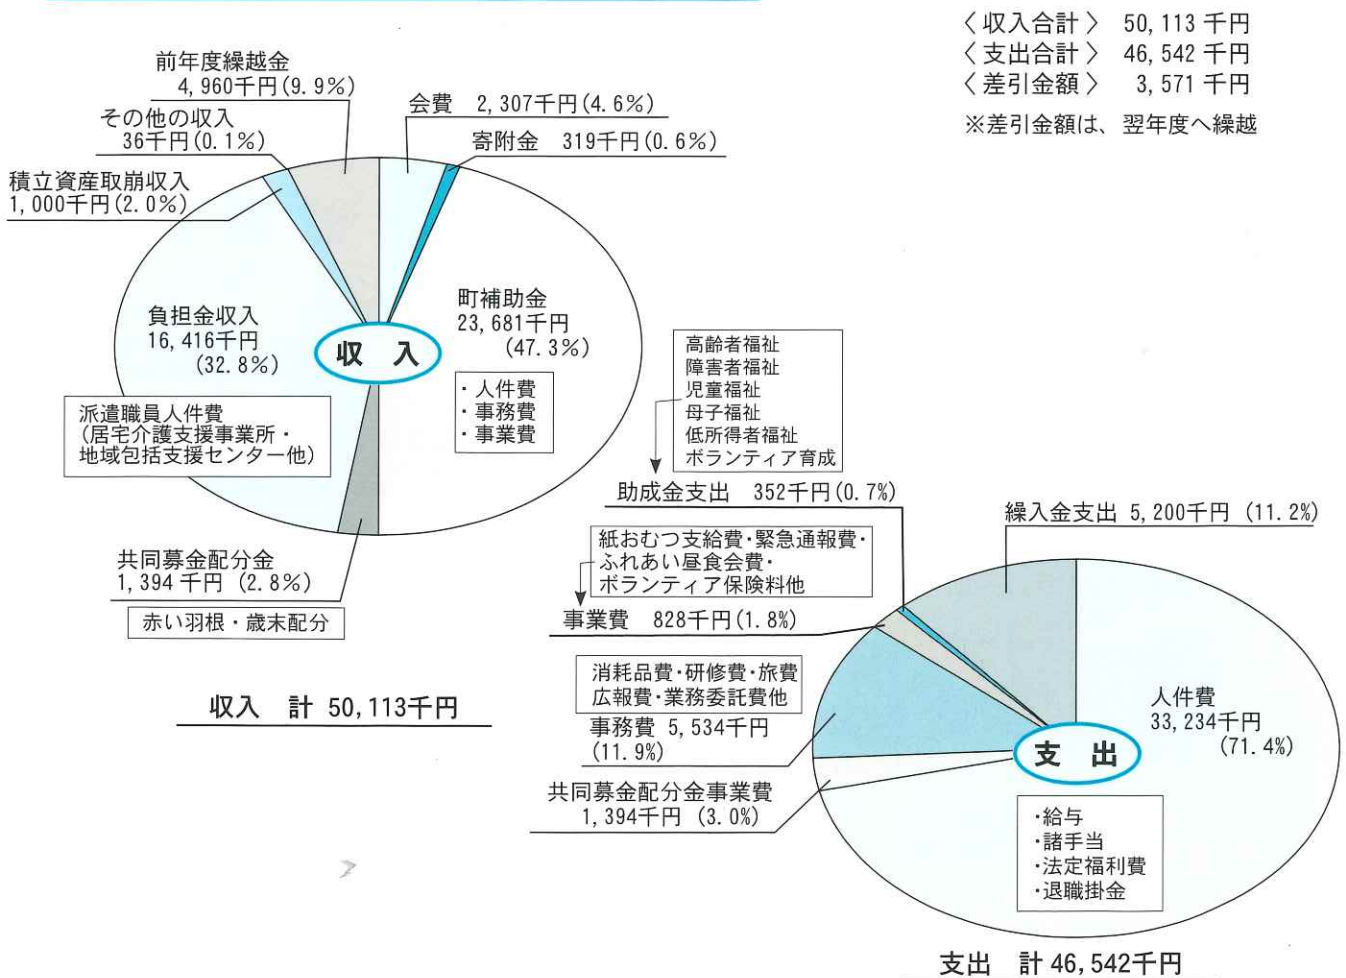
〈収入合計〉 50, 113 千円
〈支出合計〉 46, 542 千円
〈差引金額〉 3, 571 千円
※差引金額は、翌年度へ繰越

前年度繰越金
4, 960千円(9. 9%)

その他の収入
36千円(0. 1%)

積立資産取崩収入
1, 000千円(2. 0%)

会費 2, 307千円(4. 6%)

寄附金 319千円(0. 6%)

町補助金
23, 681千円
(47. 3%)

・人件費
・事務費
・事業費

負担金収入
16, 416千円
(32. 8%)

収 入

派遣職員人件費
(居宅介護支援事業所・
地域包括支援センター他)

共同募金配分金
1, 394 千円 (2. 8%)

赤い羽根・歳末配分

収入 計 50, 113千円

高齢者福祉
障害者福祉
児童福祉
母子福祉
低所得者福祉
ボランティア育成

助成金支出 352千円(0. 7%)

繰入金支出 5, 200千円 (11. 2%)

紙おむつ支給費・緊急通報費・
ふれあい昼食会費・
ボランティア保険料他

事業費 828千円(1. 8%)

消耗品費・研修費・旅費
広報費・業務委託費他

事務費 5, 534千円
(11. 9%)

人件費
33, 234千円
(71. 4%)

支 出

共同募金配分金事業費
1, 394千円 (3. 0%)

・給与
・諸手当
・法定福利費
・退職掛金

支出 計 46, 542千円